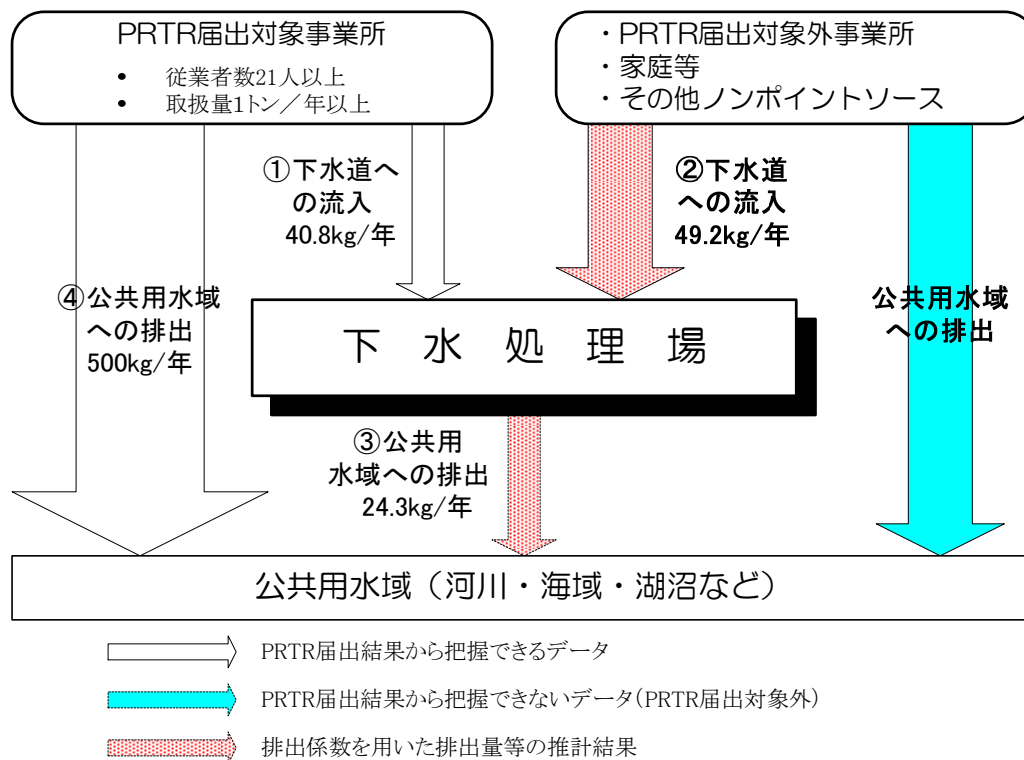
PRTR届出対象事業所

• 従業者数21人以上
• 取扱量1トン／年以上

・PRTR届出対象外事業所
・家庭等
・その他ノンポイントソース

①下水道への流入
40.8kg/年

②下水道への流入
49.2kg/年

④公共用水域への排出
500kg/年

下　水　処　理　場

公共用水域への排出

③公共用水域への排出
24.3kg/年

公共用水域（河川・海域・湖沼など）

PRTR届出結果から把握できるデータ

PRTR届出結果から把握できないデータ(PRTR届出対象外)

排出係数を用いた排出量等の推計結果